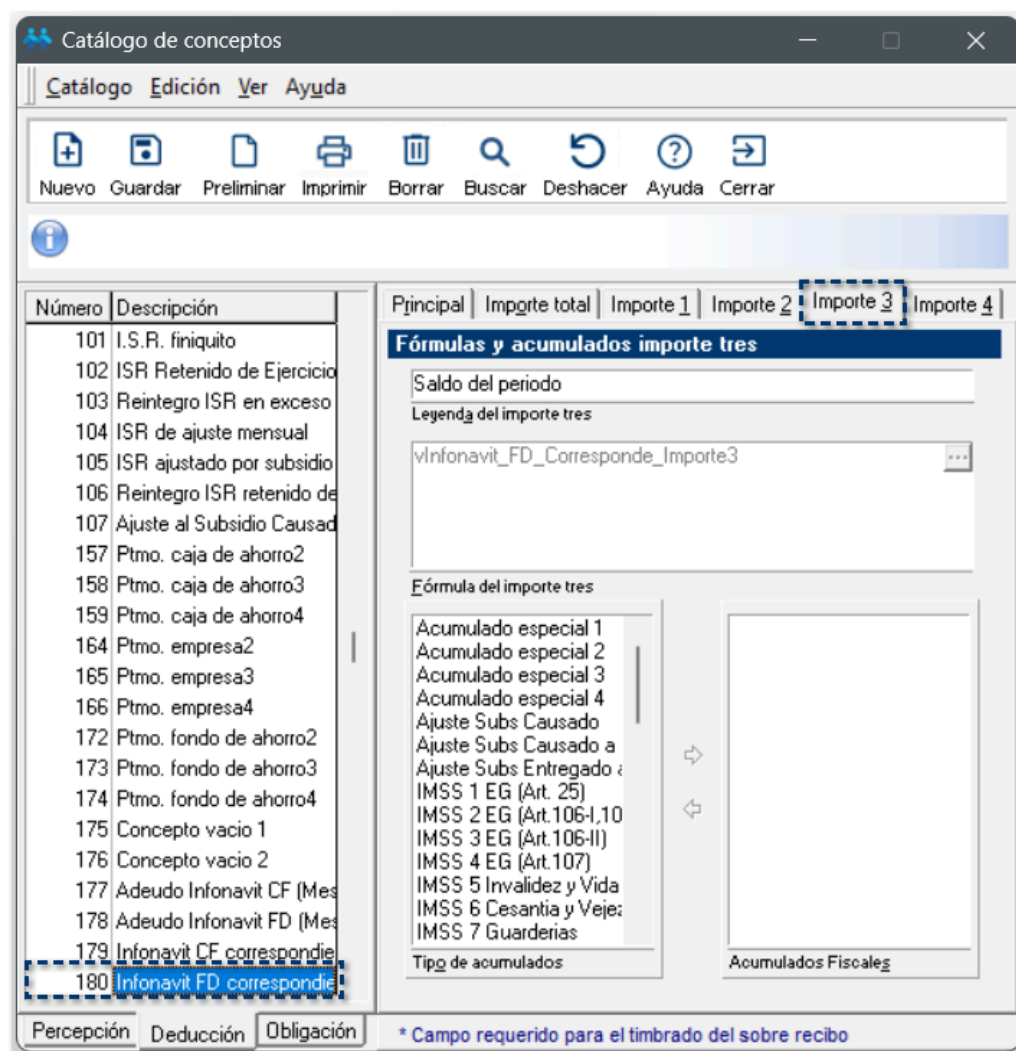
Catálogo de conceptos

Catálogo Edición Ver Ayuda

Nuevo Guardar Preliminar Imprimir Borrar Buscar Deshacer Ayuda Cerrar

| Número | Descripción |
|---|---|
| 101 | I.S.R. finiquito |
| 102 | ISR Retenido de Ejercicio |
| 103 | Reintegro ISR en exceso |
| 104 | ISR de ajuste mensual |
| 105 | ISR ajustado por subsidio |
| 106 | Reintegro ISR retenido de |
| 107 | Ajuste al Subsidio Causad |
| 157 | Ptmo. caja de ahorro2 |
| 158 | Ptmo. caja de ahorro3 |
| 159 | Ptmo. caja de ahorro4 |
| 164 | Ptmo. empresa2 |
| 165 | Ptmo. empresa3 |
| 166 | Ptmo. empresa4 |
| 172 | Ptmo. fondo de ahorro2 |
| 173 | Ptmo. fondo de ahorro3 |
| 174 | Ptmo. fondo de ahorro4 |
| 175 | Concepto vacio 1 |
| 176 | Concepto vacio 2 |
| 177 | Adeudo Infonavit CF (Mes |
| 178 | Adeudo Infonavit FD (Mes |
| 179 | Infonavit CF correspondie |
| 180 | Infonavit FD correspondie |

Percepción Deducción Obligación

Principal Importe total Importe 1 Importe 2 Importe 3 Importe 4

Fórmulas y acumulados importe tres

Saldo del periodo
Leyenda del importe tres

vInfonavit_FD_Corresponde_Importe3
Fórmula del importe tres

Acumulado especial 1
Acumulado especial 2
Acumulado especial 3
Acumulado especial 4
Ajuste Subs Causado
Ajuste Subs Causado a
Ajuste Subs Entregado a
IMSS 1 EG (Art. 25)
IMSS 2 EG (Art.106-I,10
IMSS 3 EG (Art.106-II)
IMSS 4 EG (Art.107)
IMSS 5 Invalidez y Vida
IMSS 6 Cesantia y Vejez
IMSS 7 Guarderias
Tipo de acumulados

Acumulados Fiscales

* Campo requerido para el timbrado del sobre recibo